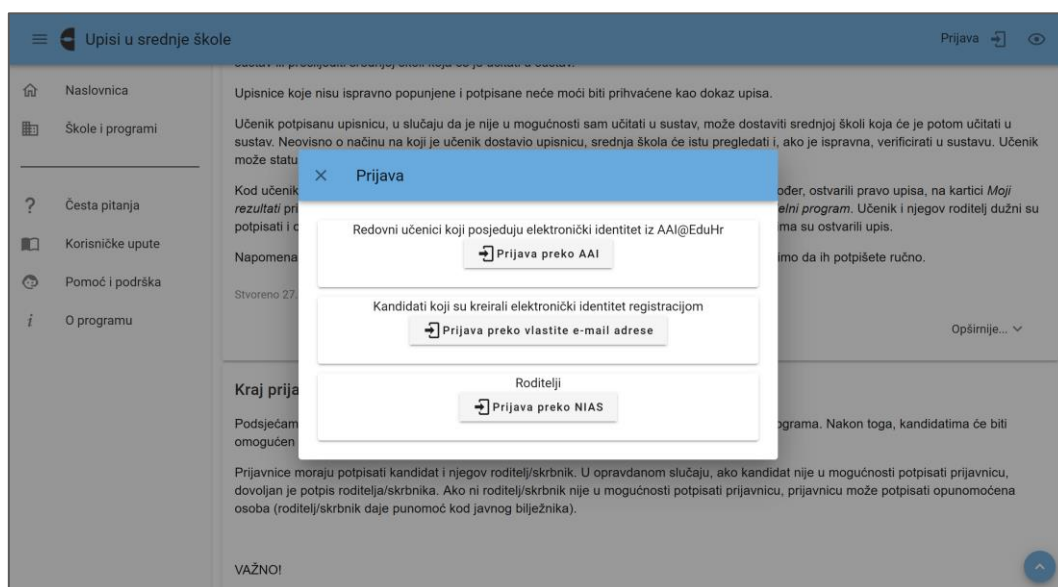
Upisi u srednje škole

Prijava

Naslovnica
Škole i programi
Česta pitanja
Korisničke upute
Pomoć i podrška
O programu

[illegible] sustav ili proslijediti srednjoj školi koja će je učitati u sustav.

Upisnice koje nisu ispravno popunjene i potpisane neće moći biti prihvaćene kao dokaz upisa.

Učenik potpisanu upisnicu, u slučaju da je nije u mogućnosti sam učitati u sustav, može dostaviti srednjoj školi koja će je potom učitati u sustav. Neovisno o načinu na koji je učenik dostavio upisnicu, srednja škola će istu pregledati i, ako je ispravna, verificirati u sustavu. Učenik može statu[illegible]

Kod učenik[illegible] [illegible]ođer, ostvarili pravo upisa, na kartici Moji rezultati pri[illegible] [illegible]elni program. Učenik i njegov roditelj dužni su potpisati i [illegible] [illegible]ma su ostvarili upis.

Napomena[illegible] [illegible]imo da ih potpišete ručno.

Stvoreno 27.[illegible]

Opširnije...

Kraj prija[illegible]

Podsjećam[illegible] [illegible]ograma. Nakon toga, kandidatima će biti omogućen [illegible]

Prijavnice moraju potpisati kandidat i njegov roditelj/skrbnik. U opravdanom slučaju, ako kandidat nije u mogućnosti potpisati prijavnicu, dovoljan je potpis roditelja/skrbnika. Ako ni roditelj/skrbnik nije u mogućnosti potpisati prijavnicu, prijavnicu može potpisati opunomoćena osoba (roditelj/skrbnik daje punomoć kod javnog bilježnika).

VAŽNO!

Prijava

Redovni učenici koji posjeduju elektronički identitet iz AAI@EduHr
Prijava preko AAI

Kandidati koji su kreirali elektronički identitet registracijom
Prijava preko vlastite e-mail adrese

Roditelji
Prijava preko NIAS